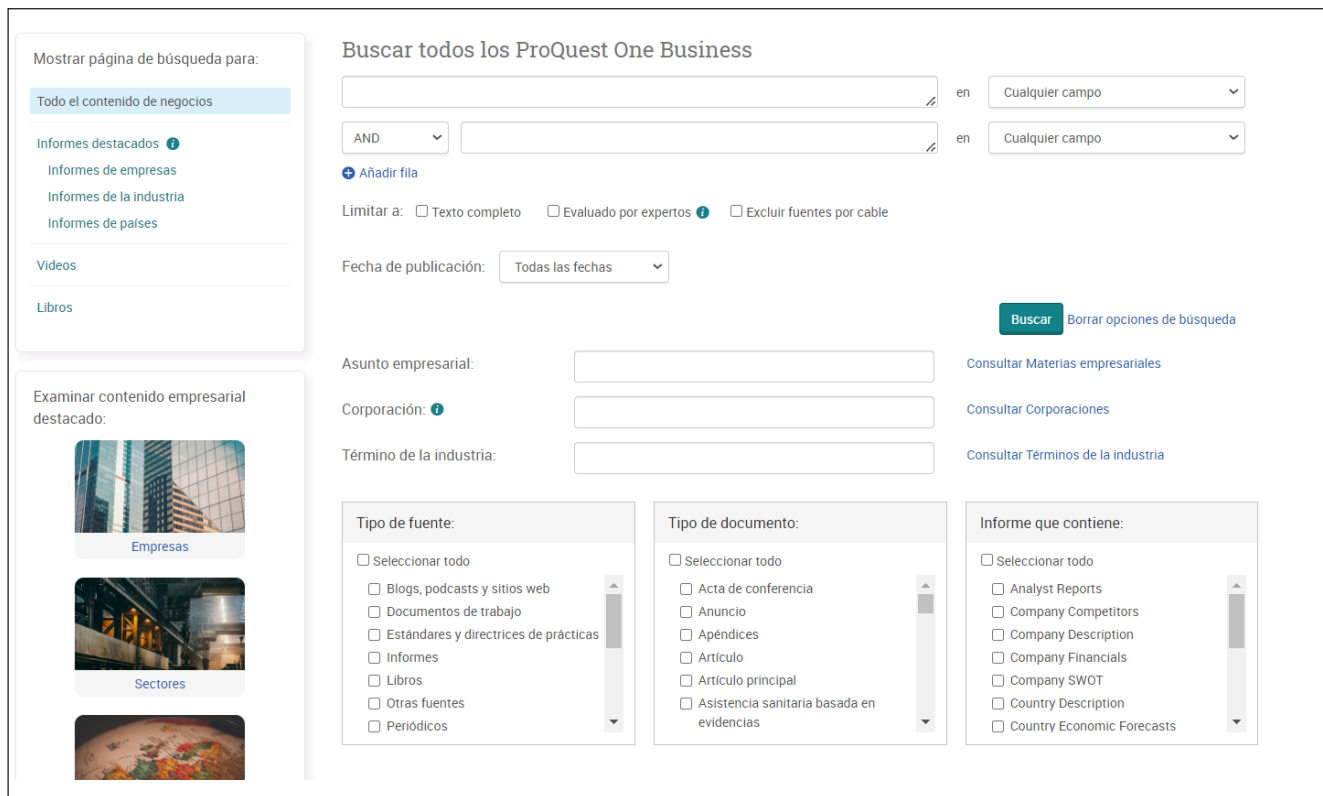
Mostrar página de búsqueda para:

Todo el contenido de negocios

Informes destacados
Informes de empresas
Informes de la industria
Informes de países

Videos

Libros

Examinar contenido empresarial destacado:

Empresas

Sectores

Buscar todos los ProQuest One Business

en Cualquier campo

AND en Cualquier campo

Añadir fila

Limitar a: Texto completo Evaluado por expertos Excluir fuentes por cable

Fecha de publicación: Todas las fechas

Buscar Borrar opciones de búsqueda

Asunto empresarial: Consultar Materias empresariales

Corporación: Consultar Corporaciones

Término de la industria: Consultar Términos de la industria

Tipo de fuente:
Seleccionar todo
Blogs, podcasts y sitios web
Documentos de trabajo
Estándares y directrices de prácticas
Informes
Libros
Otras fuentes
Periódicos

Tipo de documento:
Seleccionar todo
Acta de conferencia
Anuncio
Apéndices
Artículo
Artículo principal
Asistencia sanitaria basada en evidencias

Informe que contiene:
Seleccionar todo
Analyst Reports
Company Competitors
Company Description
Company Financials
Company SWOT
Country Description
Country Economic Forecasts